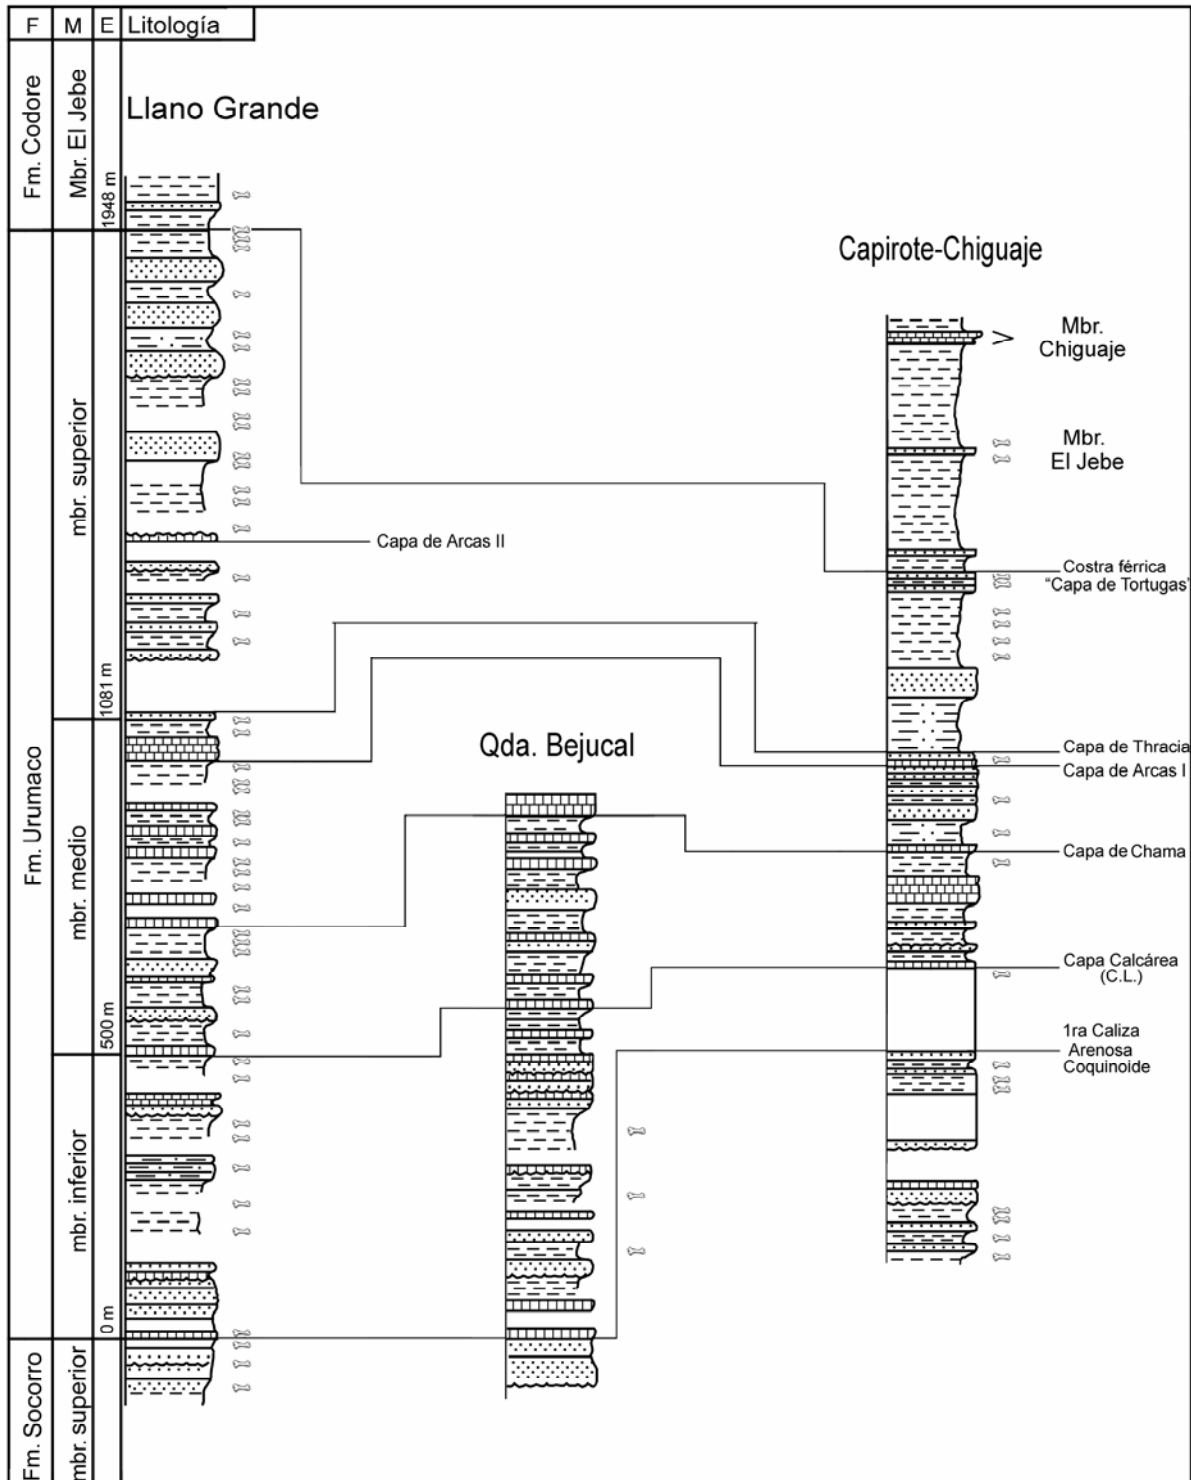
F | M | E | Litología

Fm. Codore
Mbr. El Jebe
1948 m
Fm. Urumaco
mbr. superior
1081 m
mbr. medio
500 m
mbr. inferior
0 m
Fm. Socorro
mbr. superior

Llano Grande

Capa de Arcas II

Qda. Bejucal

Capirote-Chiguaje

Mbr. Chiguaje

Mbr. El Jebe

Costra férrica "Capa de Tortugas"

Capa de Thracia
Capa de Arcas I
Capa de Chama
Capa Calcárea (C.L.)
1ra Caliza Arenosa Coquinoide